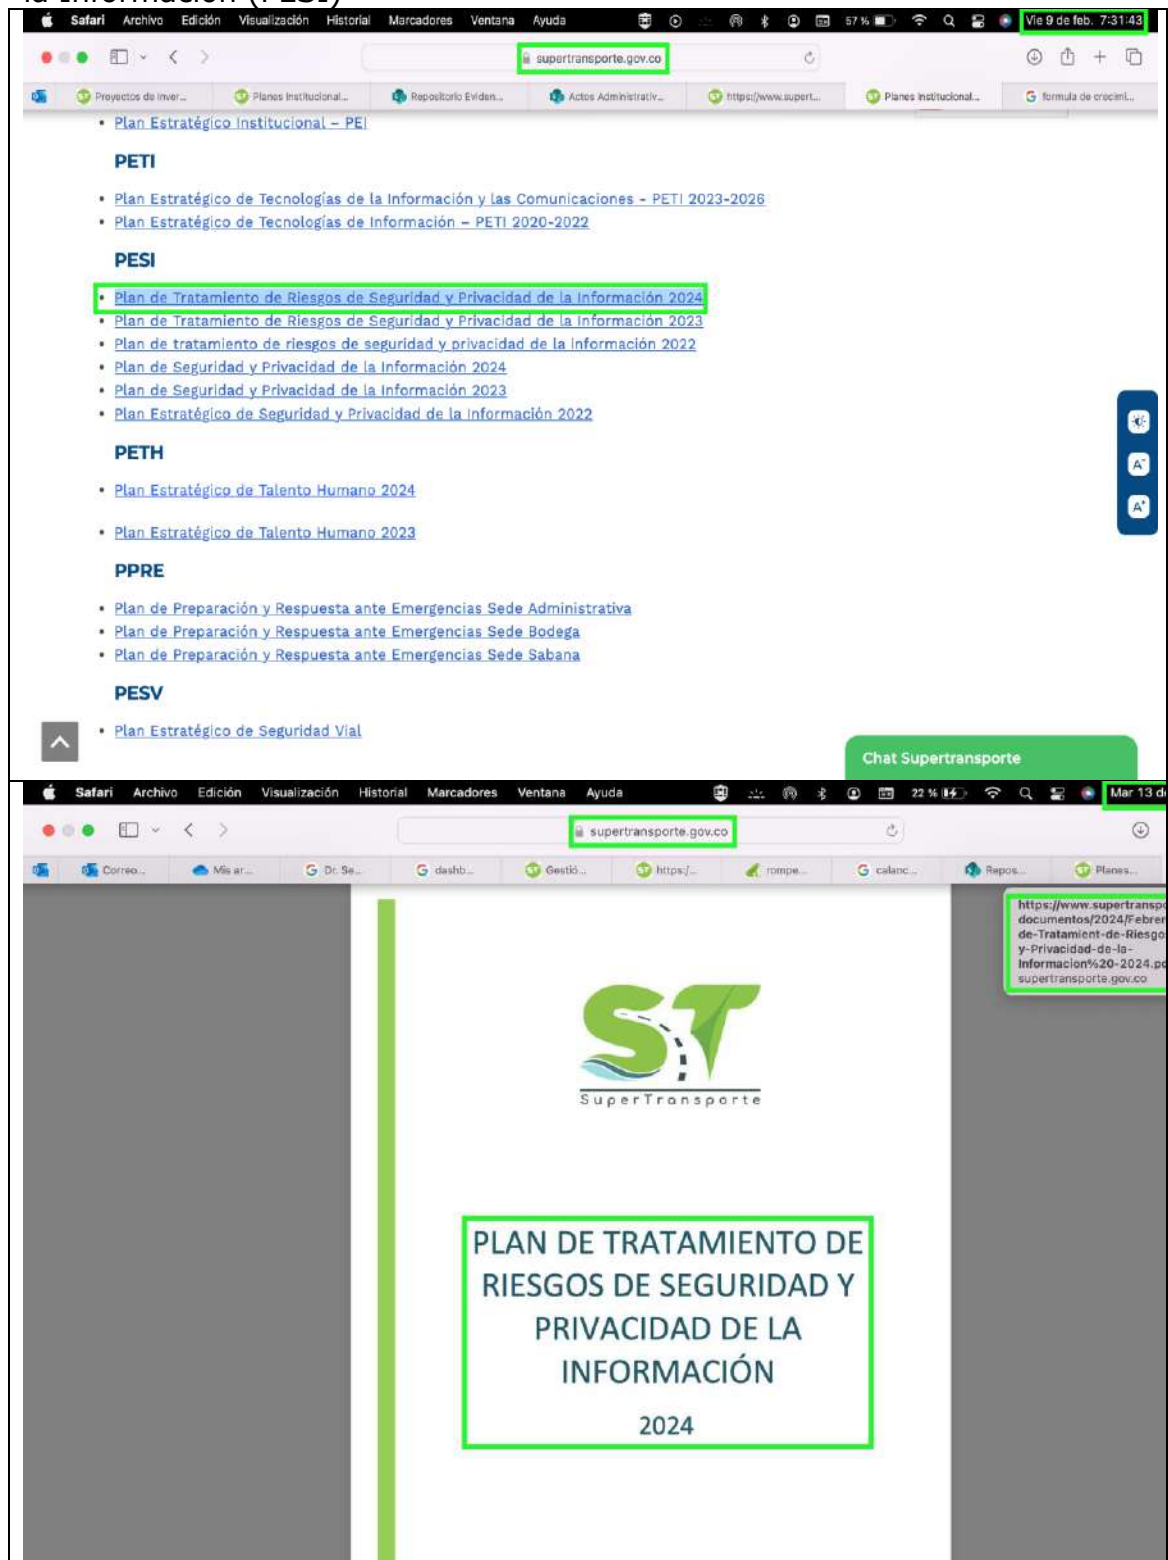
la Información (PESI)

Safari Archivo Edición Visualización Historial Marcadores Ventana Ayuda 57 % Vie 9 de feb. 7:31:43

supertransporte.gov.co

Proyectos de Inver... Planes Institucional... Repositorio Eviden... Actos Administrativ... https://www.supert... Planes Institucional... formula de crecimi...

• Plan Estratégico Institucional – PEI

PETI

• Plan Estratégico de Tecnologías de la Información y las Comunicaciones - PETI 2023-2026
• Plan Estratégico de Tecnologías de Información – PETI 2020-2022

PESI

• Plan de Tratamiento de Riesgos de Seguridad y Privacidad de la Información 2024
• Plan de Tratamiento de Riesgos de Seguridad y Privacidad de la Información 2023
• Plan de tratamiento de riesgos de seguridad y privacidad de la información 2022
• Plan de Seguridad y Privacidad de la Información 2024
• Plan de Seguridad y Privacidad de la Información 2023
• Plan Estratégico de Seguridad y Privacidad de la Información 2022

PETH

• Plan Estratégico de Talento Humano 2024
• Plan Estratégico de Talento Humano 2023

PPRE

• Plan de Preparación y Respuesta ante Emergencias Sede Administrativa
• Plan de Preparación y Respuesta ante Emergencias Sede Bodega
• Plan de Preparación y Respuesta ante Emergencias Sede Sabana

PESV

• Plan Estratégico de Seguridad Vial

Chat Supertransporte

Safari Archivo Edición Visualización Historial Marcadores Ventana Ayuda 22 % Mar 13 d

supertransporte.gov.co

Correo... Mis ar... Dr. Se... dashb... Gestió... https:/... rompe... calanc... Repos... Planes...

https://www.supertransp documentos/2024/Febrer de-Tratamient-de-Riesgo y-Privacidad-de-la-Informacion%20-2024.pd supertransporte.gov.co

SuperTransporte

PLAN DE TRATAMIENTO DE RIESGOS DE SEGURIDAD Y PRIVACIDAD DE LA INFORMACIÓN

2024